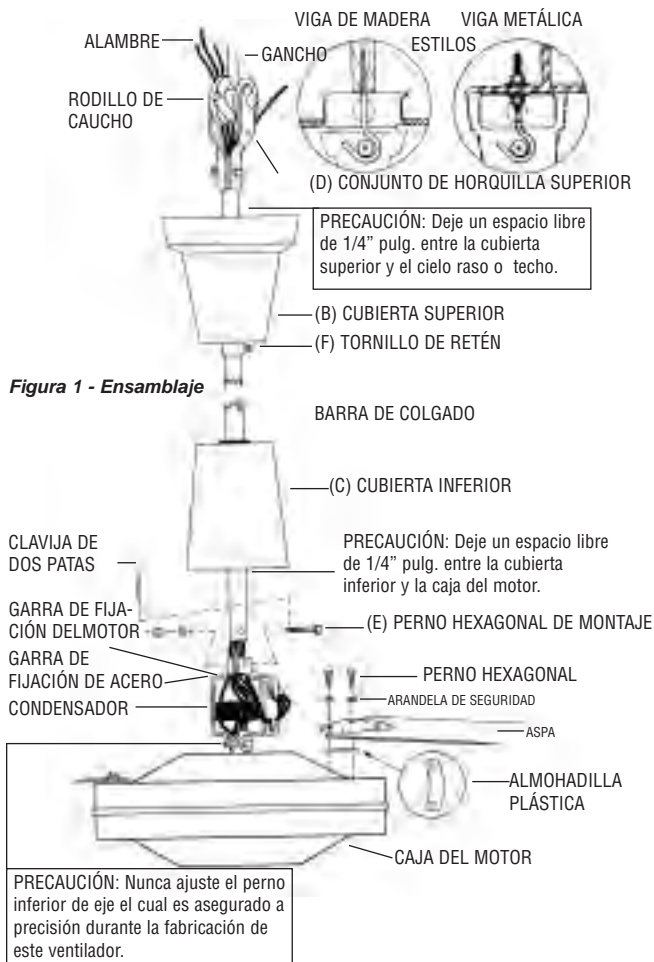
VIGA DE MADERA VIGA METÁLICA

ESTILOS

ALAMBRE

GANCHO

RODILLO DE CAUCHO

(D) CONJUNTO DE HORQUILLA SUPERIOR

PRECAUCIÓN: Deje un espacio libre de 1/4" pulg. entre la cubierta superior y el cielo raso o techo.

(B) CUBIERTA SUPERIOR

(F) TORNILLO DE RETÉN

*Figura 1 - Ensamblaje*

BARRA DE COLGADO

(C) CUBIERTA INFERIOR

CLAVIJA DE DOS PATAS

PRECAUCIÓN: Deje un espacio libre de 1/4" pulg. entre la cubierta inferior y la caja del motor.

GARRA DE FIJACIÓN DELMOTOR

(E) PERNO HEXAGONAL DE MONTAJE

GARRA DE FIJACIÓN DE ACERO

PERNO HEXAGONAL

CONDENSADOR

ARANDELA DE SEGURIDAD

ASPA

ALMOHADILLA PLÁSTICA

CAJA DEL MOTOR

PRECAUCIÓN: Nunca ajuste el perno inferior de eje el cual es asegurado a precisión durante la fabricación de este ventilador.